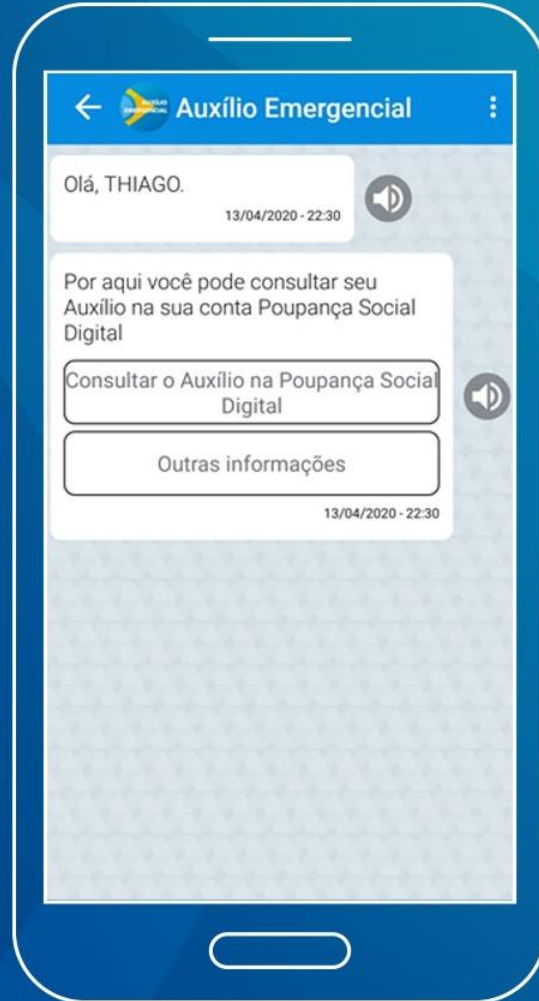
Auxílio Emergencial

Olá, THIAGO.
13/04/2020 - 22:30

Por aqui você pode consultar seu Auxílio na sua conta Poupança Social Digital

Consultar o Auxílio na Poupança Social Digital

Outras informações

13/04/2020 - 22:30